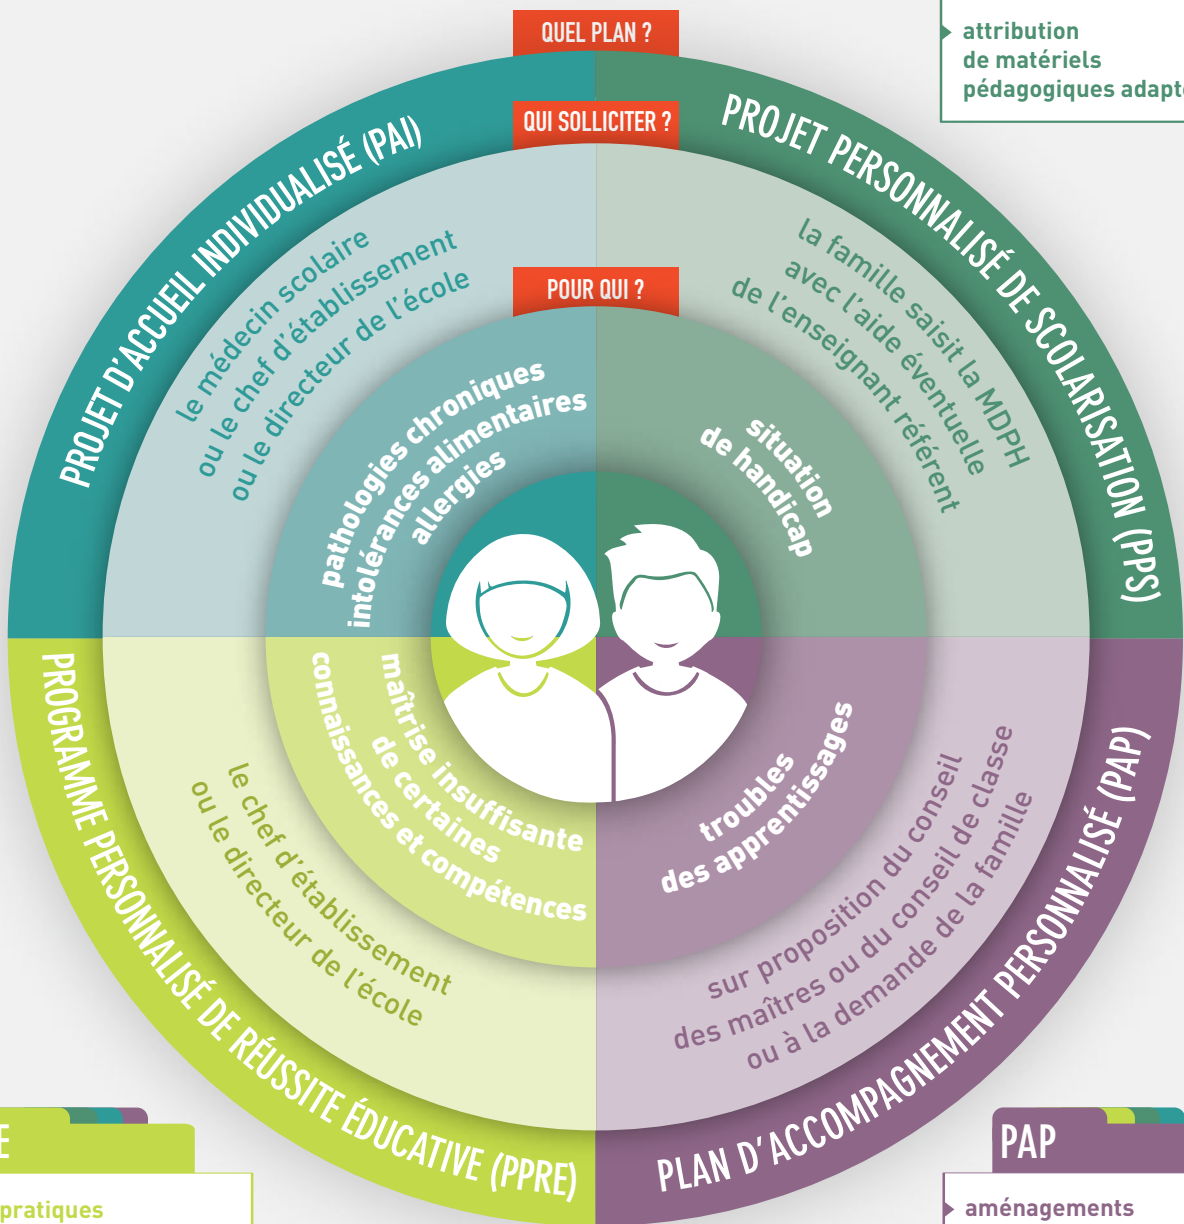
QUEL PLAN ?

attribution de matériels pédagogiques adapt

QUI SOLLICITER ?

PROJET D'ACCUEIL INDIVIDUALISÉ (PAI)

PROJET PERSONNALISÉ DE SCOLARISATION (PPS)

le médecin scolaire ou le chef d'établissement ou le directeur de l'école

la famille saisit la MDPH avec l'aide éventuelle de l'enseignant référent

POUR QUI ?

pathologies chroniques intolérances alimentaires allergies

situation de handicap

maîtrise insuffisante de certaines connaissances et compétences

troubles des apprentissages

le chef d'établissement ou le directeur de l'école

sur proposition du conseil des maîtres ou du conseil de classe ou à la demande de la famille

PROGRAMME PERSONNALISÉ DE RÉUSSITE ÉDUCATIVE (PPRE)

PLAN D'ACCOMPAGNEMENT PERSONNALISÉ (PAP)

E

pratiques

PAP

aménagements